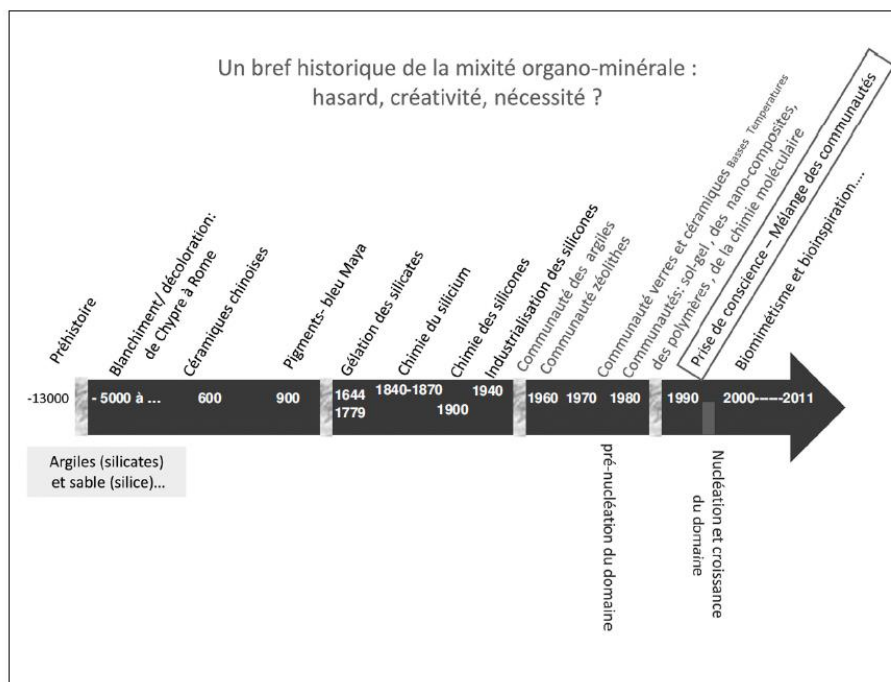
Un bref historique de la mixité organo-minérale :
hasard, créativité, nécessité ?

Préhistoire

Blanchiment/ décoloration: de Chypre à Rome

Céramiques chinoises

Pigments- bleu Maya

Gélation des silicates

Chimie du silicium

Chimie des silicones

Industrialisation des silicones

Communauté des argiles

Communauté zéolithes

Communauté verres et céramiques Basses Températures

Communautés: sol-gel, des nano-composites, des polymères, de la chimie moléculaire

Prise de conscience – Mélange des communautés

Biomimétisme et bioinspiration....

-13000

- 5000 à ...

600

900

1644
1779

1840-1870

1900

1940

1960

1970

1980

1990

2000-----2011

Argiles (silicates) et sable (silice)...

pré-nucléation du domaine

Nucléation et croissance du domaine